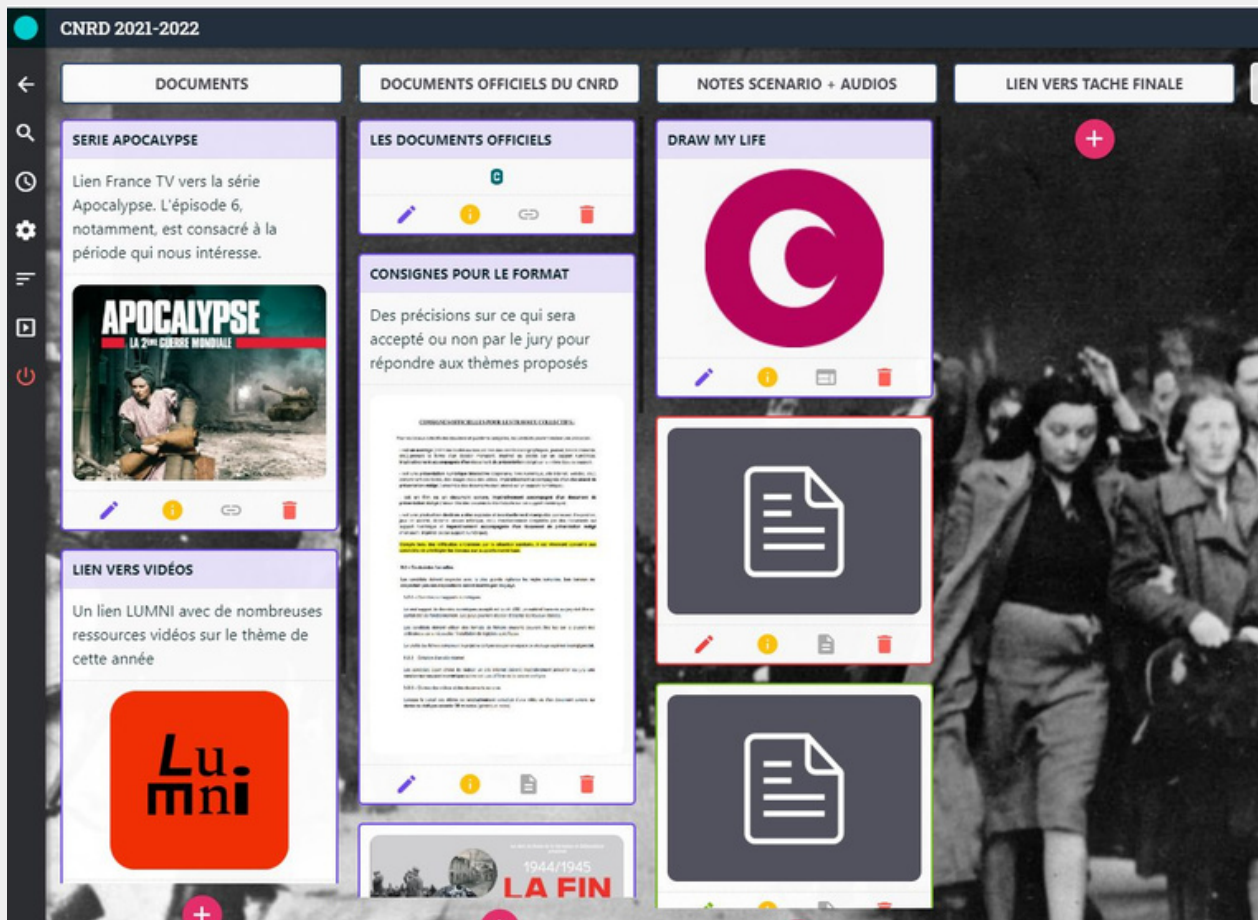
CNRD 2021-2022

DOCUMENTS

DOCUMENTS OFFICIELS DU CNRD

NOTES SCENARIO + AUDIOS

LIEN VERS TACHE FINALE

SERIE APOCALYPSE

Lien France TV vers la série Apocalypse. L'épisode 6, notamment, est consacré à la période qui nous intéresse.

APOCALYPSE
LA 2ÈME GUERRE MONDIALE

LIEN VERS VIDÉOS

Un lien LUMNI avec de nombreuses ressources vidéos sur le thème de cette année

Lu.
mni

LES DOCUMENTS OFFICIELS

CONSIGNES POUR LE FORMAT

Des précisions sur ce qui sera accepté ou non par le jury pour répondre aux thèmes proposés

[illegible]

1944/1945
LA FIN

DRAW MY LIFE